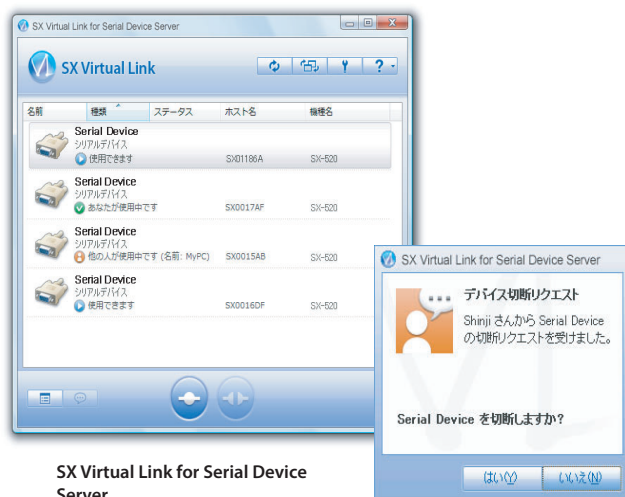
SX Virtual Link for Serial Device Server

SX Virtual Link

| 名前 | 種類 | ステータス | ホスト名 | 機種名 |
|---|---|---|---|---|
| Serial Device シリアルデバイス | 使用できます | | SX01186A | SX-520 |
| Serial Device シリアルデバイス | あなたが使用中です | | SX0017AF | SX-520 |
| Serial Device シリアルデバイス | 他の人が使用中です (名前: MyPC) | | SX0015AB | SX-520 |
| Serial Device シリアルデバイス | 使用できます | | SX0016DF | SX-520 |

SX Virtual Link for Serial Device Server

デバイス切断リクエスト

Shinji さんから Serial Device の切断リクエストを受けました。

Serial Device を切断しますか?

はい(Y) いいえ(N)

SX Virtual Link for Serial Device Server